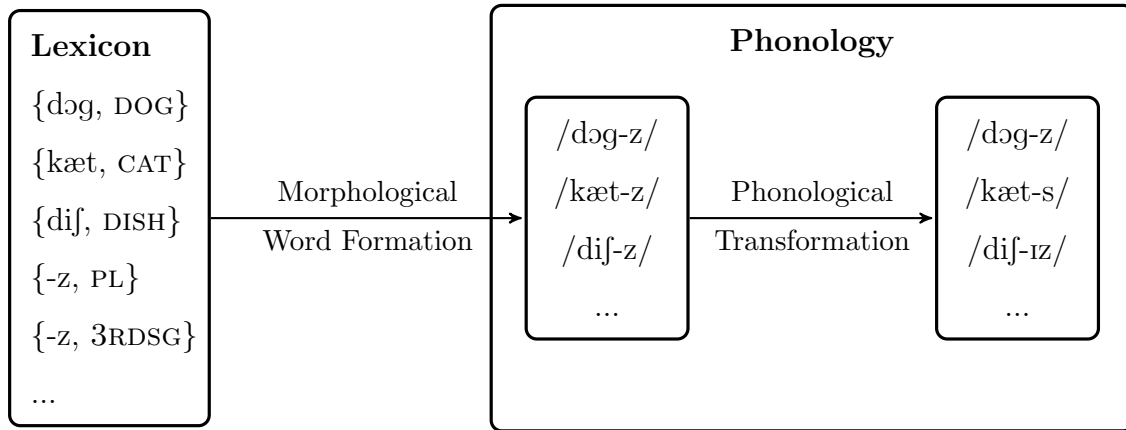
Lexicon

{dɔg, DOG}

{kæt, CAT}

{diʃ, DISH}

{-z, PL}

{-z, 3RDSG}

...

Morphological

Word Formation

Phonology

/dɔg-z/

/kæt-z/

/diʃ-z/

...

Phonological

Transformation

/dɔg-z/

/kæt-s/

/diʃ-ɪz/

...